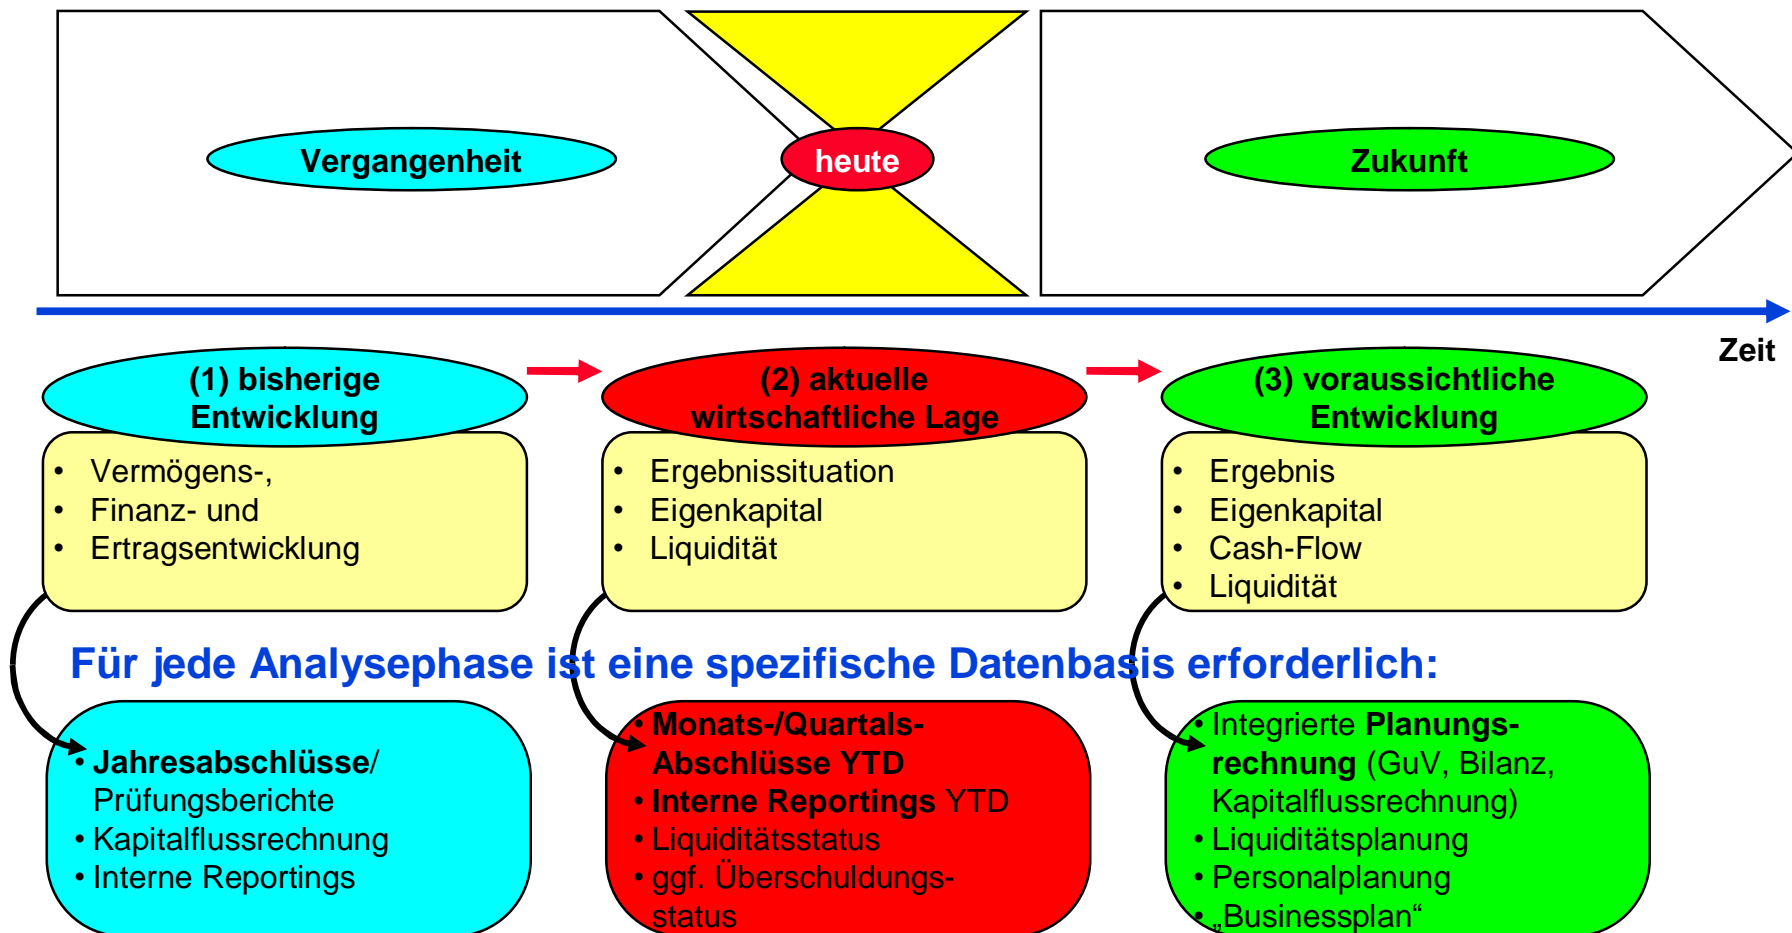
Vergangenheit

heute

Zukunft

Zeit

(1) bisherige Entwicklung

- Vermögens-,
- Finanz- und
- Ertragsentwicklung

(2) aktuelle wirtschaftliche Lage

- Ergebnissituation
- Eigenkapital
- Liquidität

(3) voraussichtliche Entwicklung

- Ergebnis
- Eigenkapital
- Cash-Flow
- Liquidität

Für jede Analysephase ist eine spezifische Datenbasis erforderlich:

- Jahresabschlüsse/ Prüfungsberichte
- Kapitalflussrechnung
- Interne Reportings

- Monats-/Quartals-Abschlüsse YTD
- Interne Reportings YTD
- Liquiditätsstatus
- ggf. Überschuldungsstatus

- Integrierte Planungsrechnung (GuV, Bilanz, Kapitalflussrechnung)
- Liquiditätsplanung
- Personalplanung
- „Businessplan“